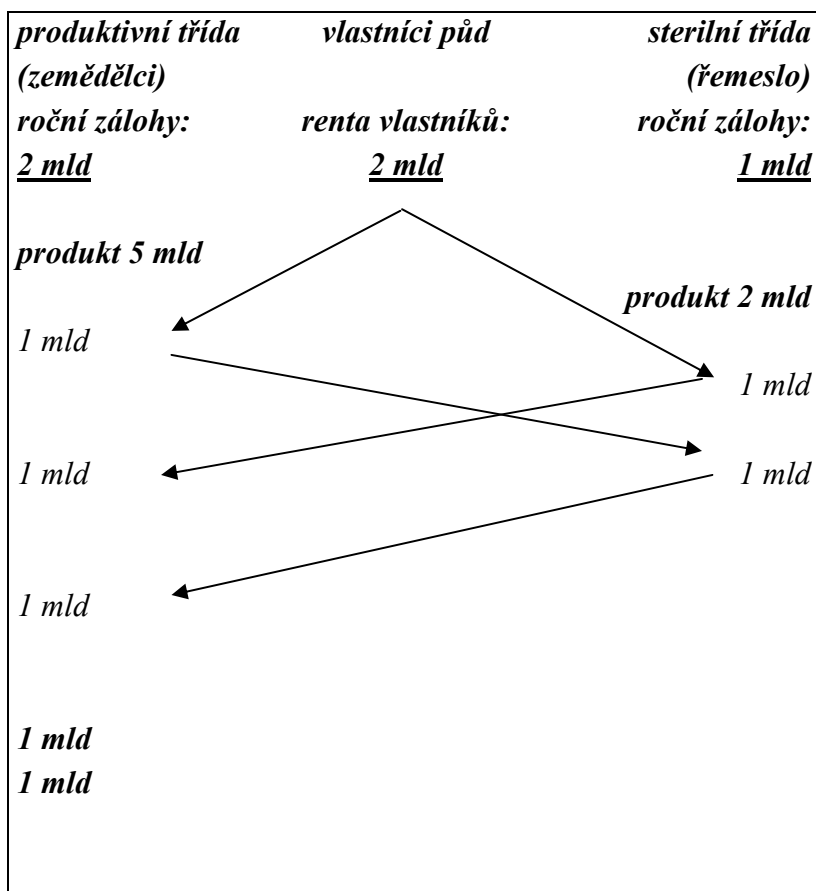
produktivní třída (zemědělci)
roční zálohy:
2 mld

vlastníci půd
renta vlastníků:
2 mld

sterilní třída (řemeslo)
roční zálohy:
1 mld

produkt 5 mld

produkt 2 mld

1 mld

1 mld

1 mld

1 mld

1 mld

1 mld
1 mld